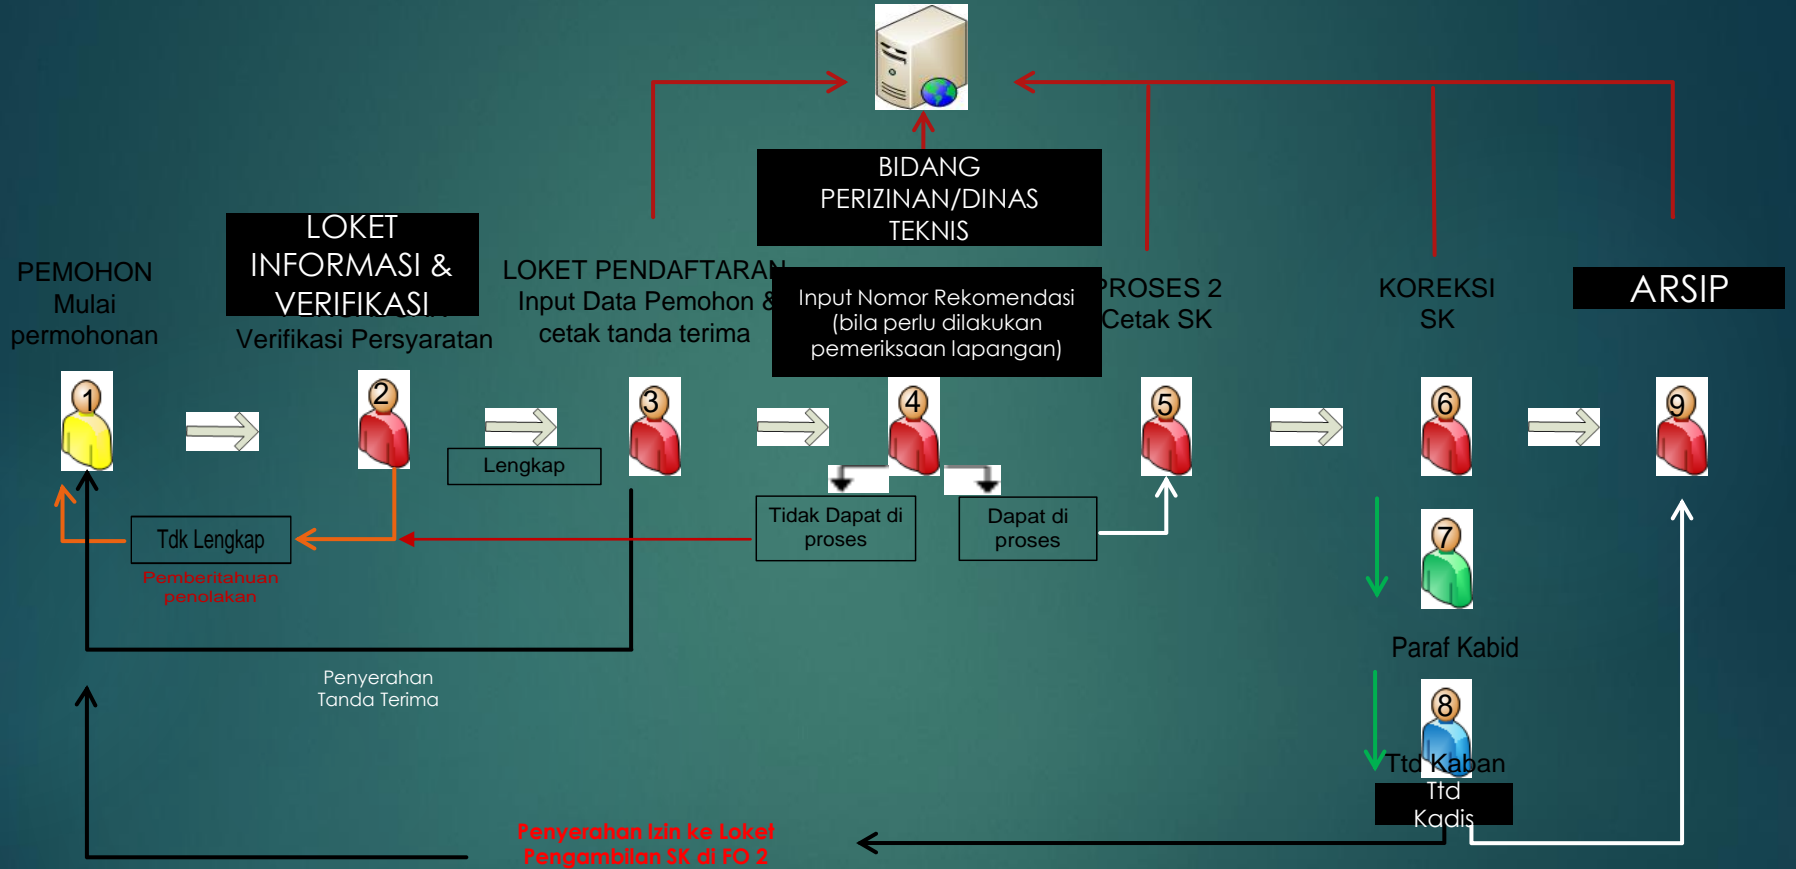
BIDANG PERIZINAN/DINAS TEKNIS

PEMOHON
Mulai
permohonan

LOKET INFORMASI & VERIFIKASI

Verifikasi Persyaratan

LOKET PENDAFTARAN
Input Data Pemohon &
cetak tanda terima

Input Nomor Rekomendasi
(bila perlu dilakukan
pemeriksaan lapangan)

PROSES 2
Cetak SK

KOREKSI
SK

ARSIP

1

2

Lengkap

3

4

5

6

9

Tdk Lengkap

Pemberitahuan
penolakan

Tidak Dapat di
proses

Dapat di
proses

7

Paraf Kabid

8

Ttd Kaban

Ttd
Kadis

Penyerahan
Tanda Terima

Penyerahan Izin ke Loket
Pengambilan SK di FO 2